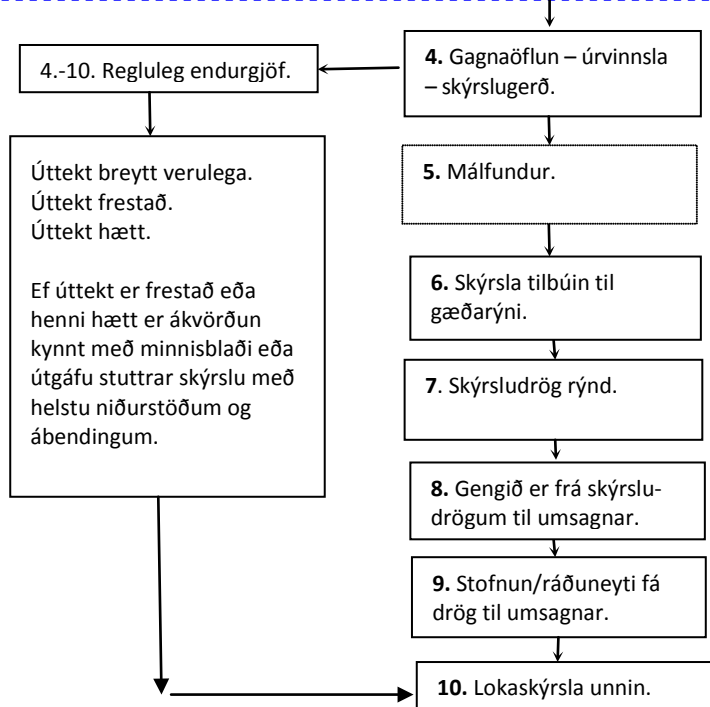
4. Gagnaöflun – úrvinnsla – skýrslugerð.

4.-10. Regluleg endurgjöf.

Úttekt breytt verulega.
Úttekt frestað.
Úttekt hætt.

Ef úttekt er frestað eða henni hætt er ákvörðun kynnt með minnisblaði eða útgáfu stuttrar skýrslu með helstu niðurstöðum og ábendingum.

5. Málfundur.

6. Skýrsla tilbúin til gæðarýni.

7. Skýrsludrög rýnd.

8. Gengið er frá skýrsludrögum til umsagnar.

9. Stofnun/ráðuneyti fá drög til umsagnar.

10. Lokaskýrsla unnin.